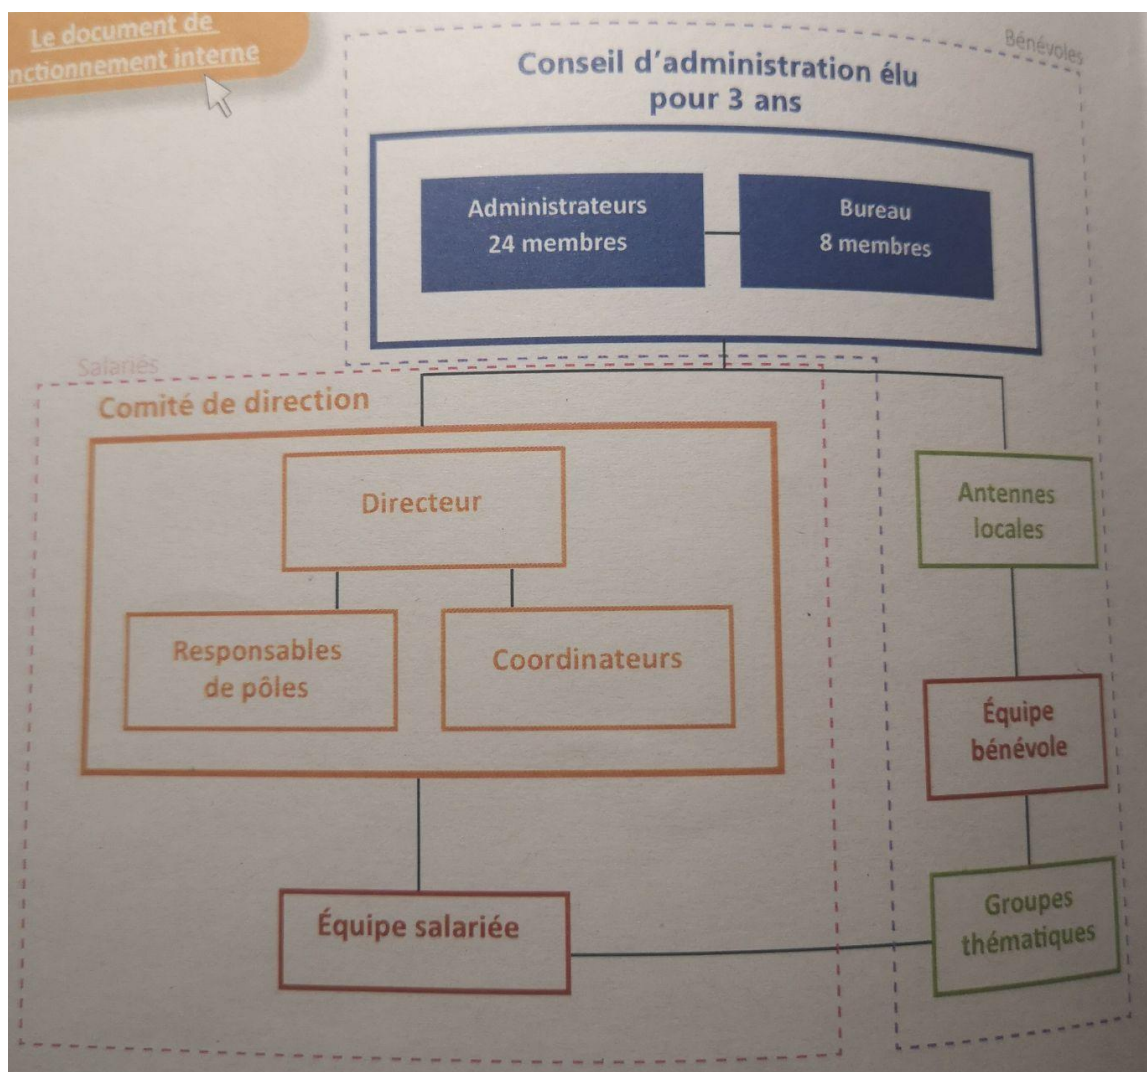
Le document de
nctionnement interne

Bénévoles

Conseil d'administration élu pour 3 ans

Administrateurs
24 membres

Bureau
8 membres

Salariés

Comité de direction

Directeur

Responsables de pôles

Coordinateurs

Antennes locales

Équipe bénévole

Équipe salariée

Groupes thématiques